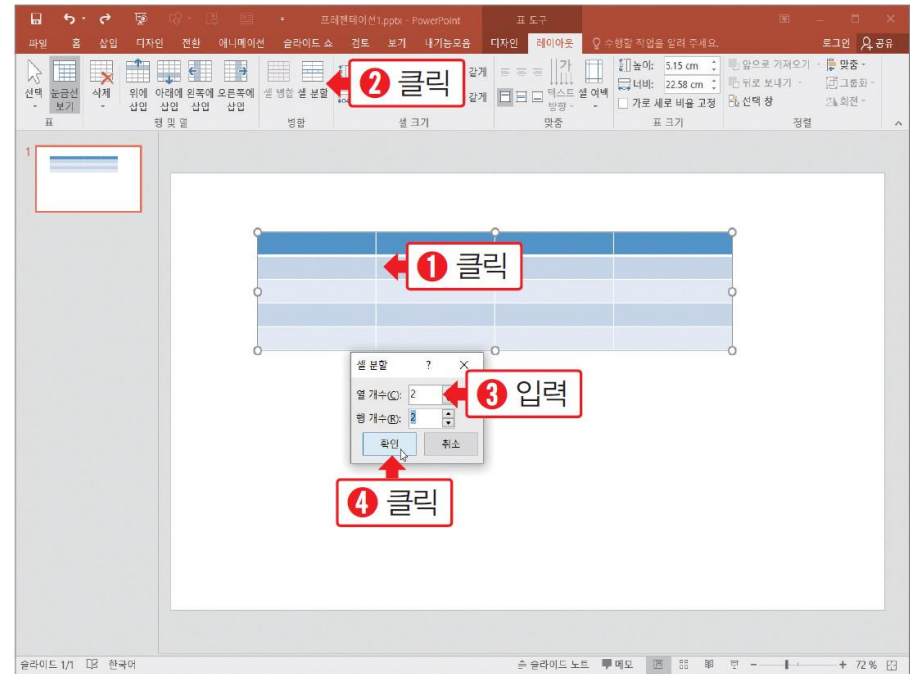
프레젠테이션1.pptx - PowerPoint

표 도구

파일 홈 삽입 디자인 전환 애니메이션 슬라이드 쇼 검토 보기 내기능모음 디자인 레이아웃 수행할 작업을 알려 주세요. 로그인 공유

선택 눈금선 보기 삭제 위에 삽입 아래에 삽입 왼쪽에 삽입 오른쪽에 삽입 셀 병합 셀 분할

표 행 및 열 병합 셀 크기 맞춤 표 크기 정렬

갈게 갈게 텍스트 방향 셀 여백 높이: 5.15 cm 너비: 22.58 cm 가로 세로 비율 고정 앞으로 가져오기 뒤로 보내기 선택 창 맞춤 그룹화 회전

❷ 클릭

❶ 클릭

셀 분할 ? ×

열 개수(C): 2

행 개수(R): 2

확인 취소

❸ 입력

❹ 클릭

슬라이드 1/1 한국어 슬라이드 노트 메모 72 %